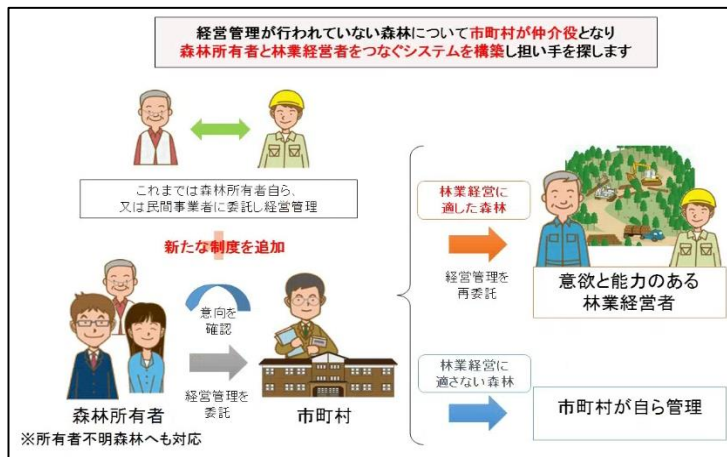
経営管理が行われていない森林について市町村が仲介役となり
森林所有者と林業経営者をつなぐシステムを構築し担い手を探します

これまでは森林所有者自ら、
又は民間事業者に委託し経営管理

新たな制度を追加

意向を確認

経営管理を委託

森林所有者

※所有者不明森林へも対応

市町村

林業経営に適した森林

経営管理を再委託

意欲と能力のある
林業経営者

林業経営に適さない森林

市町村が自ら管理